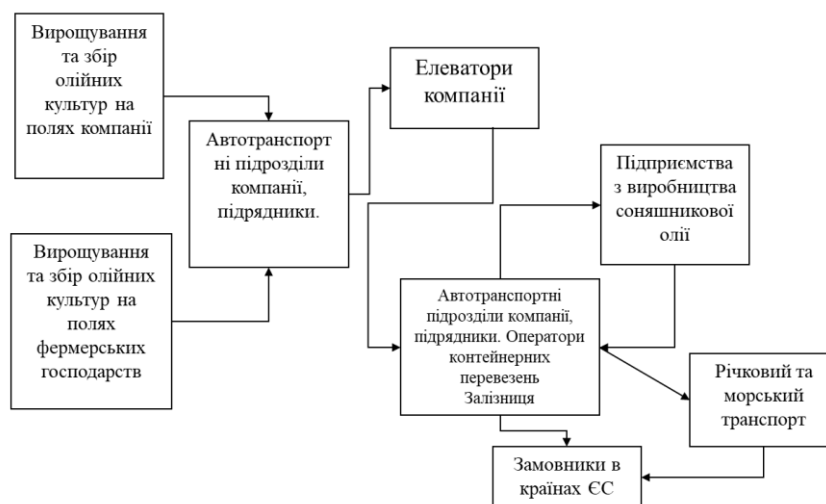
Вирощування та збір олійних культур на полях компанії

Вирощування та збір олійних культур на полях фермерських господарств

Автотранспорт ні підрозділи компанії, підрядники.

Елеватори компанії

Підприємства з виробництва соняшникової олії

Автотранспортні підрозділи компанії, підрядники. Оператори контейнерних перевезень Залізниця

Річковий та морський транспорт

Замовники в країнах ЄС